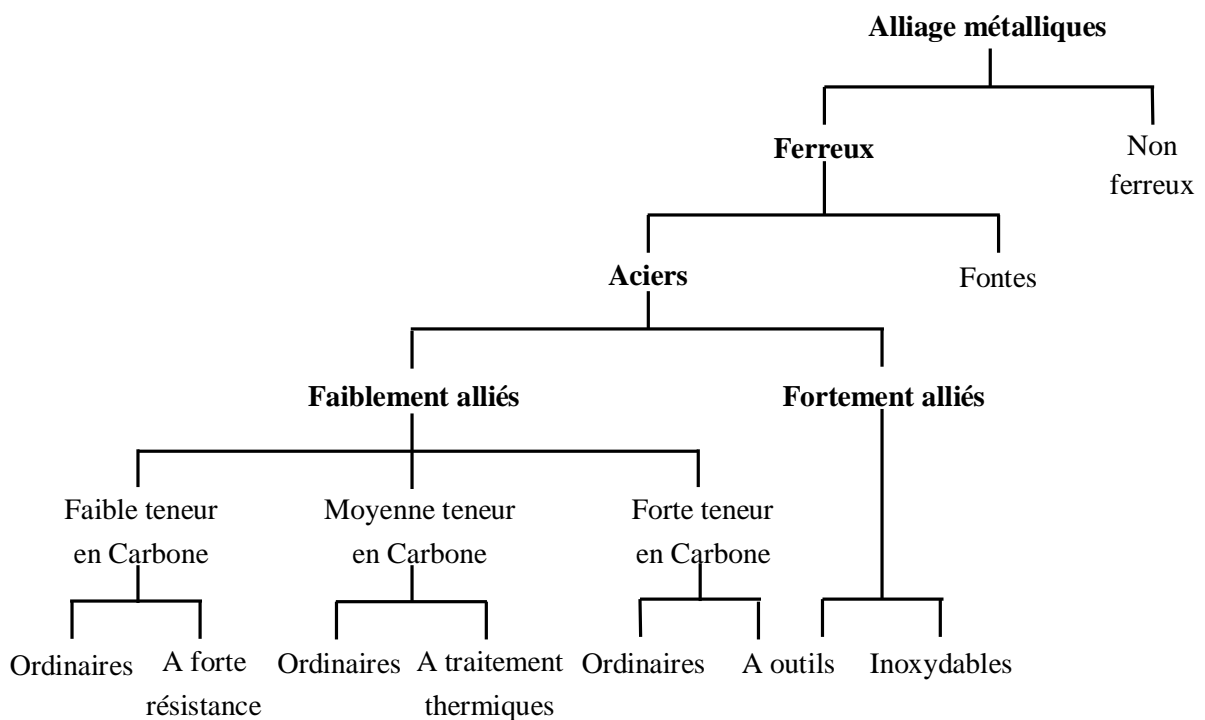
**Alliage métalliques**

**Ferreux**

Non ferreux

**Aciers**

Fontes

**Faiblement alliés**

**Fortement alliés**

Faible teneur en Carbone

Moyenne teneur en Carbone

Forte teneur en Carbone

Ordinaires

A forte résistance

Ordinaires

A traitement thermiques

Ordinaires

A outils

Inoxydables